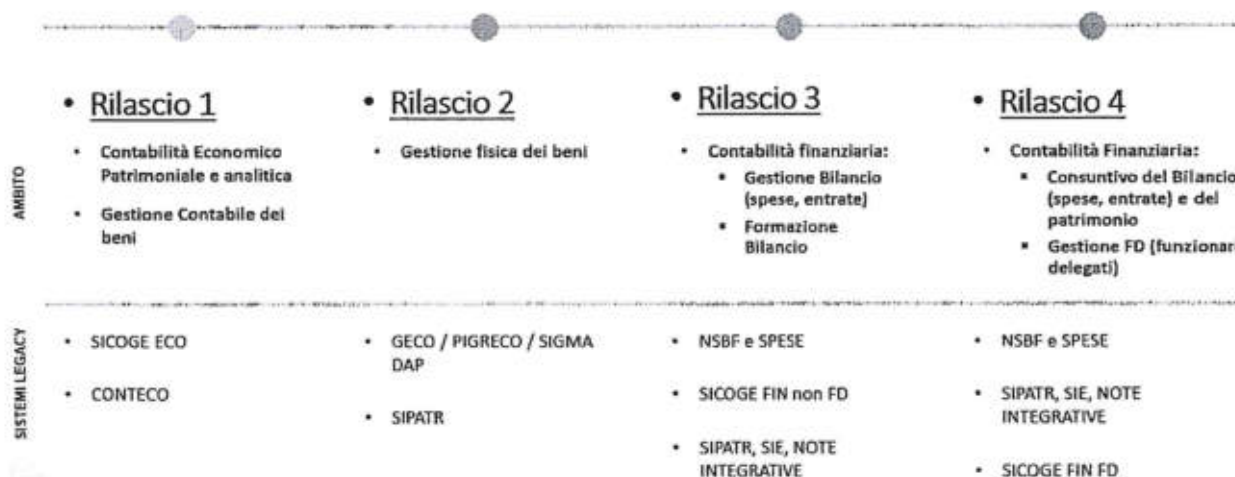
AMBITO

• Rilascio 1

• Contabilità Economico Patrimoniale e analitica

• Gestione Contabile dei beni

• Rilascio 2

• Gestione fisica dei beni

• Rilascio 3

• Contabilità finanziaria:
 • Gestione Bilancio (spese, entrate)
 • Formazione Bilancio

• Rilascio 4

• Contabilità Finanziaria:
 ▪ Consuntivo del Bilancio (spese, entrate) e del patrimonio
 ▪ Gestione FD (funzionar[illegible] delegati)

SISTEMI LEGACY

• SICOGE ECO

• CONTECO

• GECO / PIGRECO / SIGMA DAP

• SIPATR

• NSBF e SPESE

• SICOGE FIN non FD

• SIPATR, SIE, NOTE INTEGRATIVE

• NSBF e SPESE

• SIPATR, SIE, NOTE INTEGRATIVE

• SICOGE FIN FD